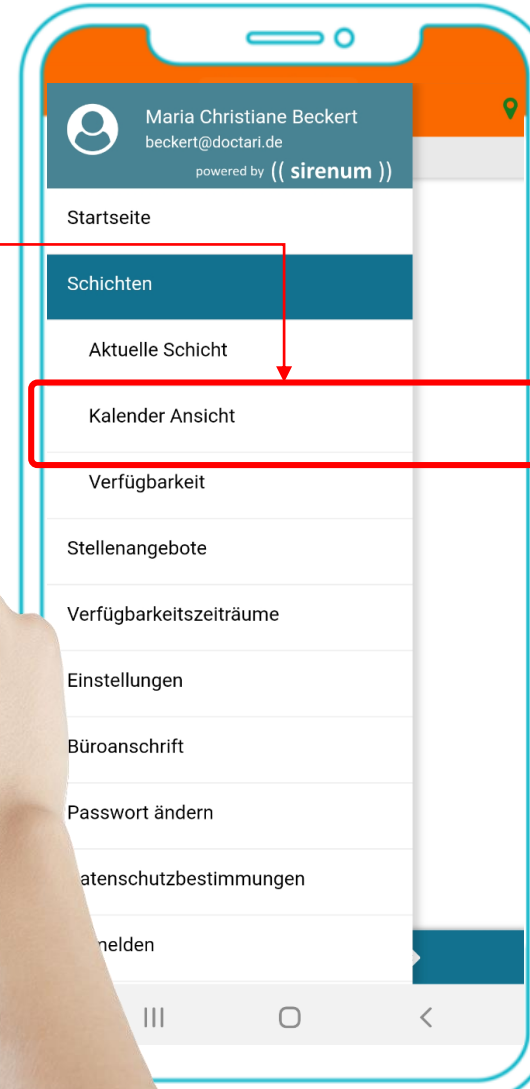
Maria Christiane Beckert
beckert@doctari.de
powered by (( sirenum ))

Startseite

Schichten

Aktuelle Schicht

Kalender Ansicht

Verfügbarkeit

Stellenangebote

Verfügbarkeitszeiträume

Einstellungen

Büroanschrift

Passwort ändern

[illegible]atenschutzbestimmungen

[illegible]nelden